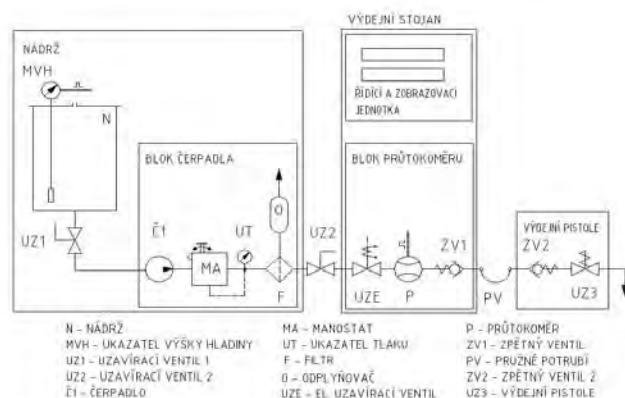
VÝDEJNÍ STOJAN

NÁDRŽ

MVH

N

ŘÍDÍCÍ A ZOBRAZOVACÍ JEDNOTKA

BLOK ČERPADLA

BLOK PRŮTOKOMĚRU

O

UZ1

Č1

MA

UT

F

UZ2

UZE

P

ZV1

PV

VÝDEJNÍ PISTOLE

ZV2

UZ3

N – NÁDRŽ
MVH – UKAZATEL VÝŠKY HLADINY
UZ1 – UZAVÍRACÍ VENTIL 1
UZ2 – UZAVÍRACÍ VENTIL 2
Č1 – ČERPADLO

MA – MANOSTAT
UT – UKAZATEL TLAKU
F – FILTR
O – ODPLYŇOVAČ
UZE – EL. UZAVÍRACÍ VENTIL

P – PRŮTOKOMĚR
ZV1 – ZPĚTNÝ VENTIL
PV – PRUŽNÉ POTRUBÍ
ZV2 – ZPĚTNÝ VENTIL 2
UZ3 – VÝDEJNÍ PISTOLE